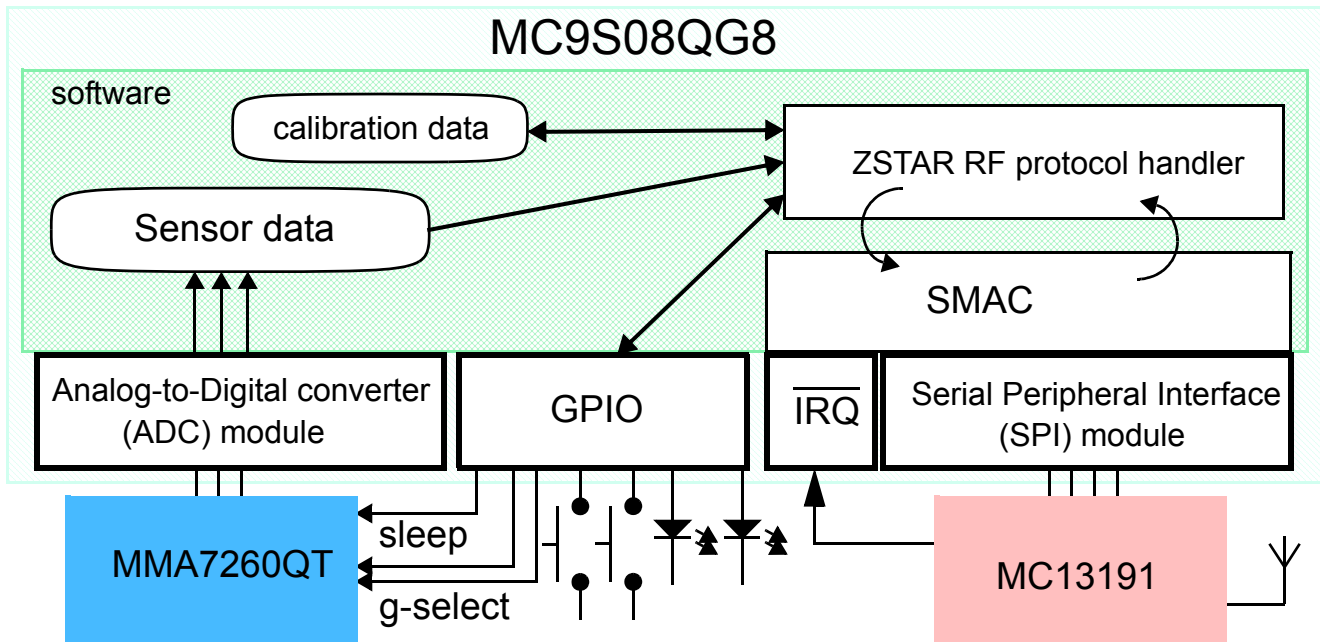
MC9S08QG8

software

calibration data

ZSTAR RF protocol handler

Sensor data

SMAC

Analog-to-Digital converter (ADC) module

GPIO

$\overline{IRQ}$

Serial Peripheral Interface (SPI) module

sleep

MMA7260QT

g-select

MC13191